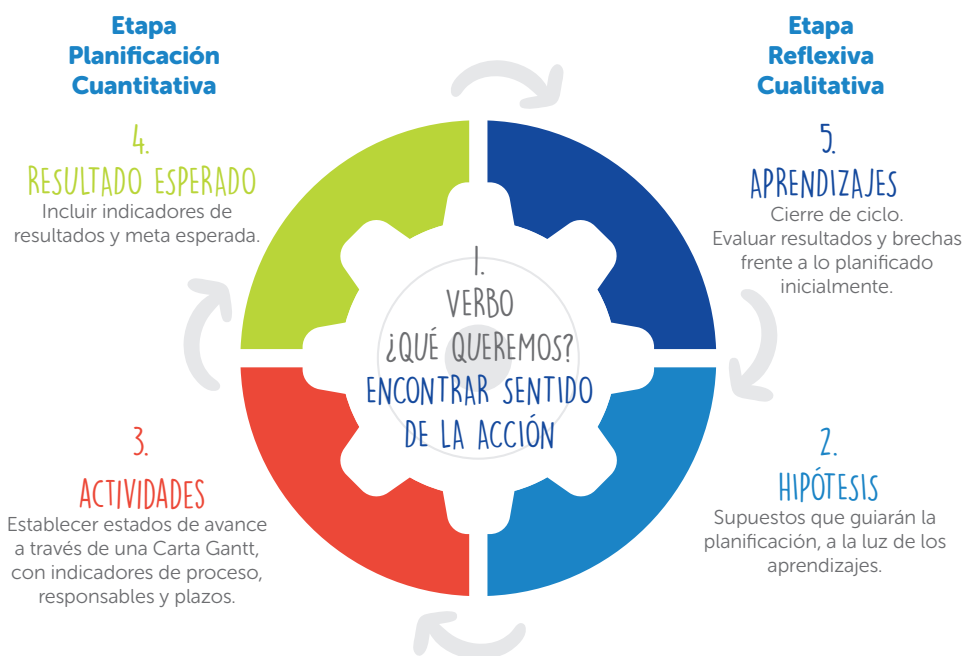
Etapa
Planificación
Cuantitativa

Etapa
Reflexiva
Cualitativa

4.
RESULTADO ESPERADO
Incluir indicadores de resultados y meta esperada.

5.
APRENDIZAJES
Cierre de ciclo.
Evaluar resultados y brechas frente a lo planificado inicialmente.

1.
VERBO
¿QUÉ QUEREMOS?
ENCONTRAR SENTIDO DE LA ACCIÓN

3.
ACTIVIDADES
Establecer estados de avance a través de una Carta Gantt, con indicadores de proceso, responsables y plazos.

2.
HIPÓTESIS
Supuestos que guiarán la planificación, a la luz de los aprendizajes.